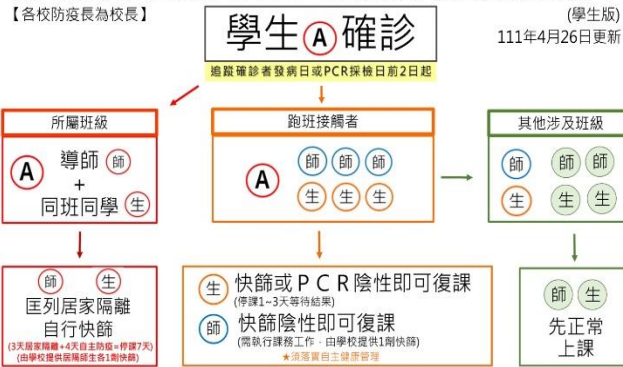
【各校防疫長為校長】

學生Ⓐ確診

(學生版)
111年4月26日更新

追蹤確診者發病日或PCR採檢日前2日起

所屬班級

A 導師 師 + 同班同學 生

師 生
匡列居家隔離
自行快篩
(3天居家隔離+4天自主防疫=停課7天)
(由學校提供居隔師生各1劑快篩)

跑班接觸者

A 師 師 師 生 生 生

生 快篩或PCR陰性即可復課
(停課1~3天等待結果)
師 快篩陰性即可復課
(需執行課務工作，由學校提供1劑快篩)
★須落實自主健康管理

其他涉及班級

師 師 師 生 生 生

師 生
先正常
上課